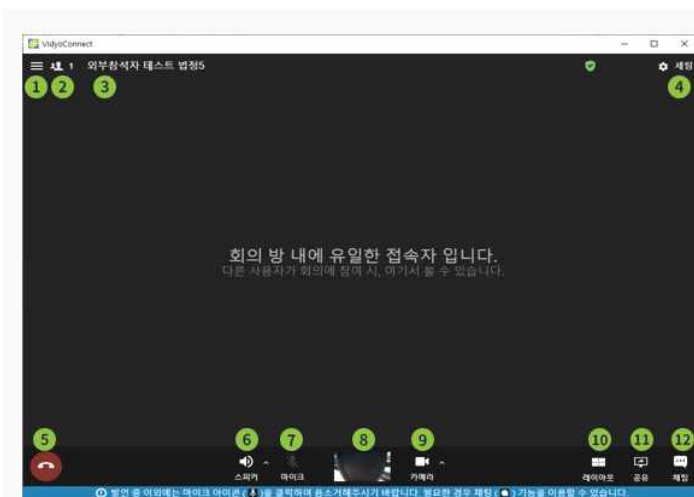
VidyoConnect

1 2 1 3 외부참석자 테스트 법정5

4 세팅

회의 방 내에 유일한 접속자 입니다.

다른 사용자가 회의에 참여 시, 여기서 볼 수 있습니다.

5

6 스피커

7 마이크

8

9 카메라

10 레이아웃

11 공유

12 채팅

발언 중 이외에는 마이크 아이콘( )을 클릭하여 음소거해주시기 바랍니다. 필요한 경우 채팅( ) 기능을 이용할 수 있습니다.